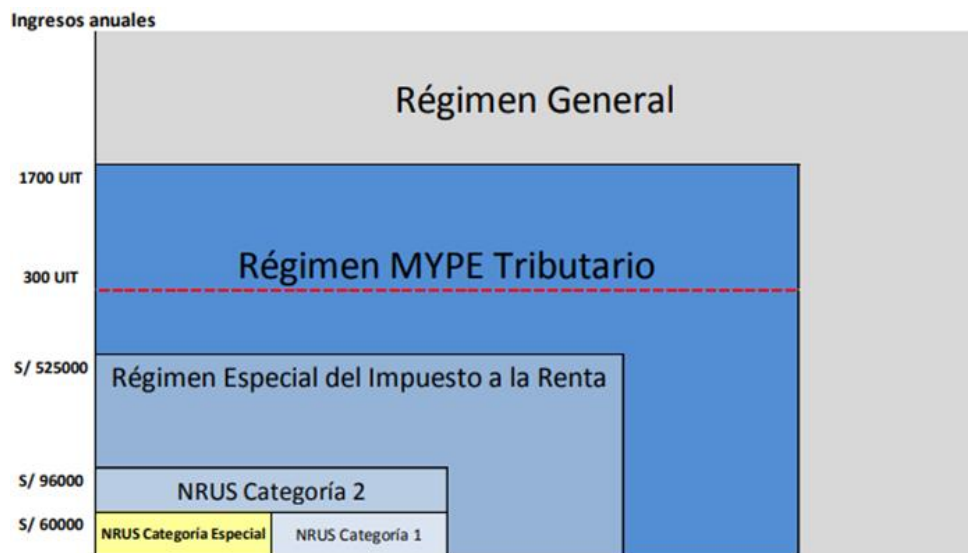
Ingresos anuales

Régimen General

1700 UIT

Régimen MYPE Tributario

300 UIT

S/ 525000

Régimen Especial del Impuesto a la Renta

S/ 96000

NRUS Categoría 2

S/ 60000

NRUS Categoría Especial

NRUS Categoría 1